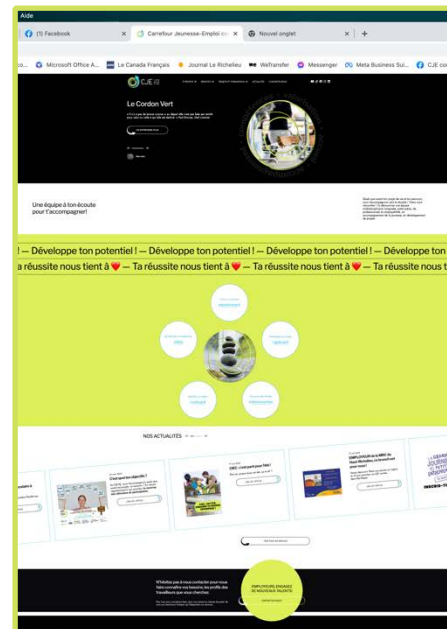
Aide

(1) Facebook

Carrefour Jeunesse-Emploi

Nouvel onglet

Microsoft Office A...

Le Canada Français

Journal Le Richelieu

WeTransfer

Messenger

Meta Business Sui...

CJE co

CJE

Le Cordon Vert

Une équipe à ton écoute pour t'accompagner!

! — Développe ton potentiel ! — Développe ton potentiel ! — Développe ton potentiel ! — Développe ton

a réussite nous tient à ❤️ — Ta réussite nous tient à ❤️ — Ta réussite nous tient à ❤️ — Ta réussite nous t

NOS ACTUALITÉS

EMPLOYEURS ENGAGÉS DE NOUVEAUX TALENTS